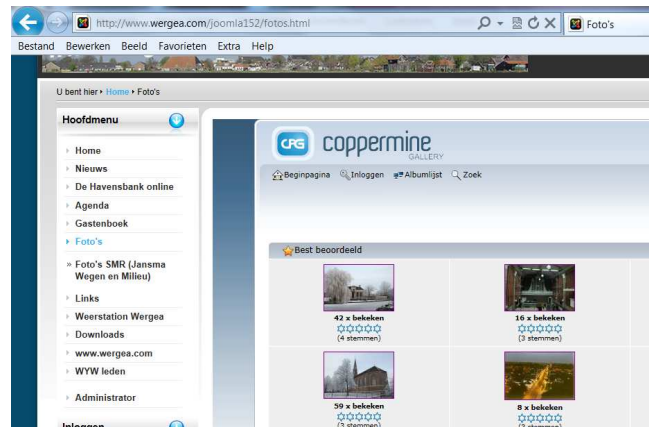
http://www.wergea.com/joomla152/fotos.html

Foto's

Bestand Bewerken Beeld Favorieten Extra Help

U bent hier ▸ Home ▸ Foto's

Hoofdmenu

Home
Nieuws
De Havensbank online
Agenda
Gastenboek
Foto's
» Foto's SMR (Jansma Wegen en Milieu)
Links
Weerstation Wergea
Downloads
www.wergea.com
WYW leden
Administrator

Inloggen

CPG coppermine GALLERY

Beginpagina Inloggen Albumlijst Zoek

Best beoordeeld

42 x bekeken
(4 stemmen)

16 x bekeken
(3 stemmen)

59 x bekeken
(3 stemmen)

8 x bekeken
(3 stemmen)